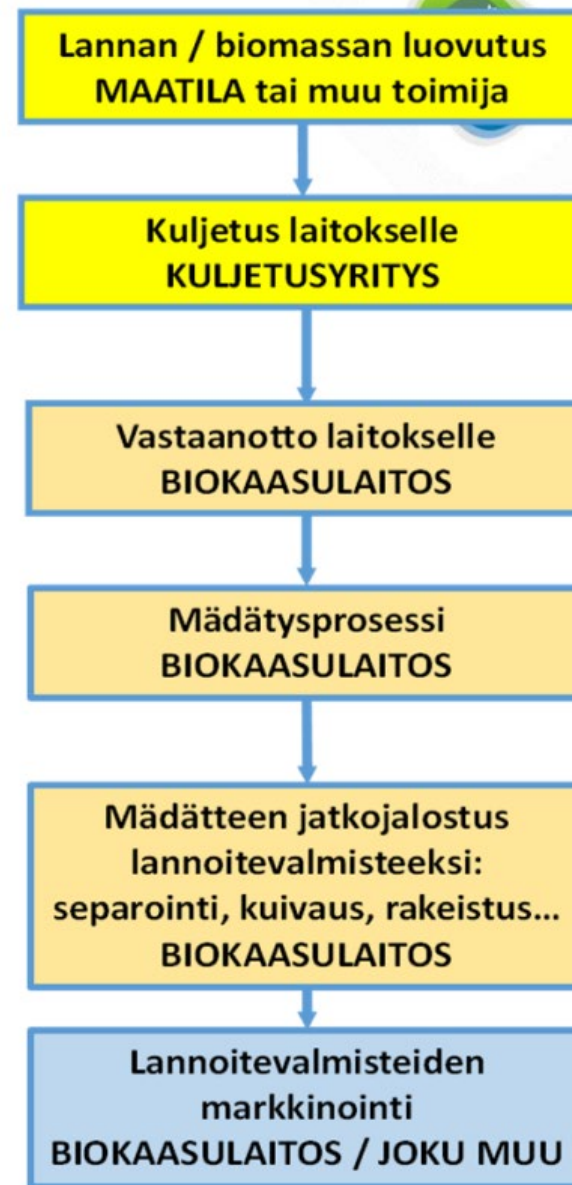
Lannan / biomassan luovutus
MAATILA tai muu toimija

Kuljetus laitokselle
KULJETUSYRITYS

Vastaanotto laitokselle
BIOKAASULAITOS

Mädätysprosessi
BIOKAASULAITOS

Mädätteen jatkojalostus lannoitevalmisteeksi: separointi, kuivaus, rakeistus...
BIOKAASULAITOS

Lannoitevalmisteiden markkinointi
BIOKAASULAITOS / JOKU MUU